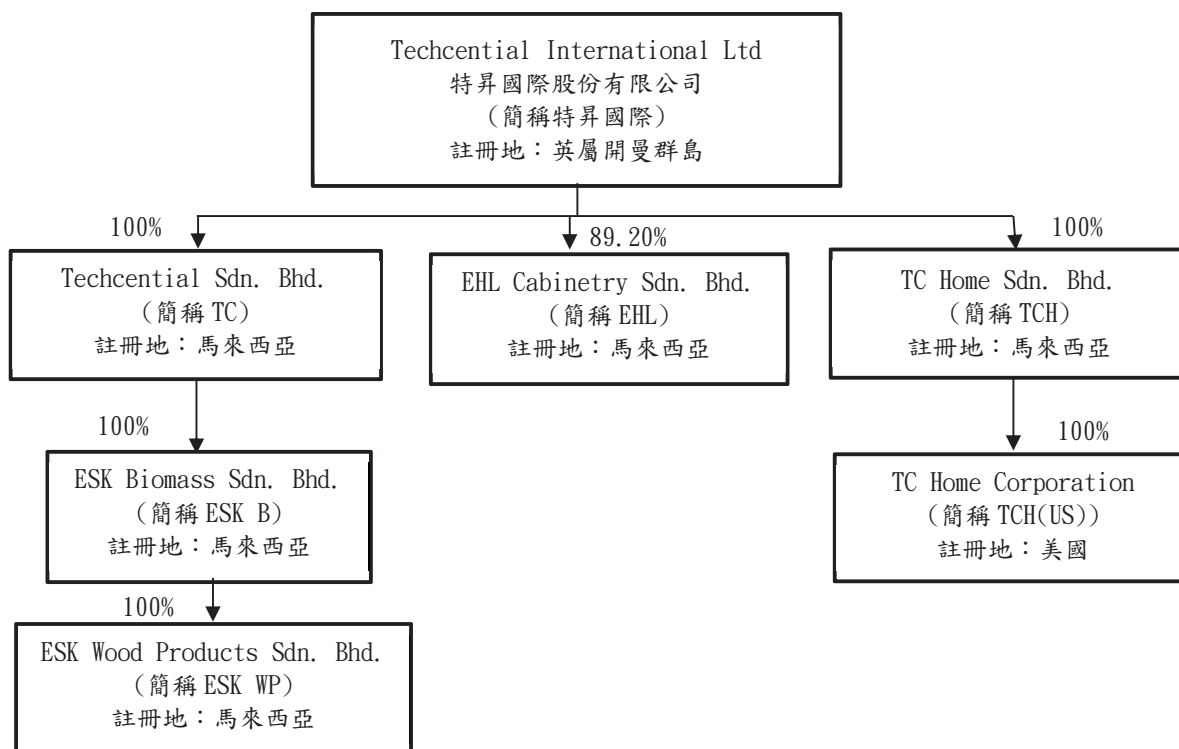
Techcential International Ltd
特昇國際股份有限公司
(簡稱特昇國際)
註冊地:英屬開曼群島

100%

89.20%

100%

Techcential Sdn. Bhd.
(簡稱 TC)
註冊地:馬來西亞

EHL Cabinetry Sdn. Bhd.
(簡稱 EHL)
註冊地:馬來西亞

TC Home Sdn. Bhd.
(簡稱 TCH)
註冊地:馬來西亞

100%

ESK Biomass Sdn. Bhd.
(簡稱 ESK B)
註冊地:馬來西亞

100%

ESK Wood Products Sdn. Bhd.
(簡稱 ESK WP)
註冊地:馬來西亞

100%

TC Home Corporation
(簡稱 TCH(US))
註冊地:美國